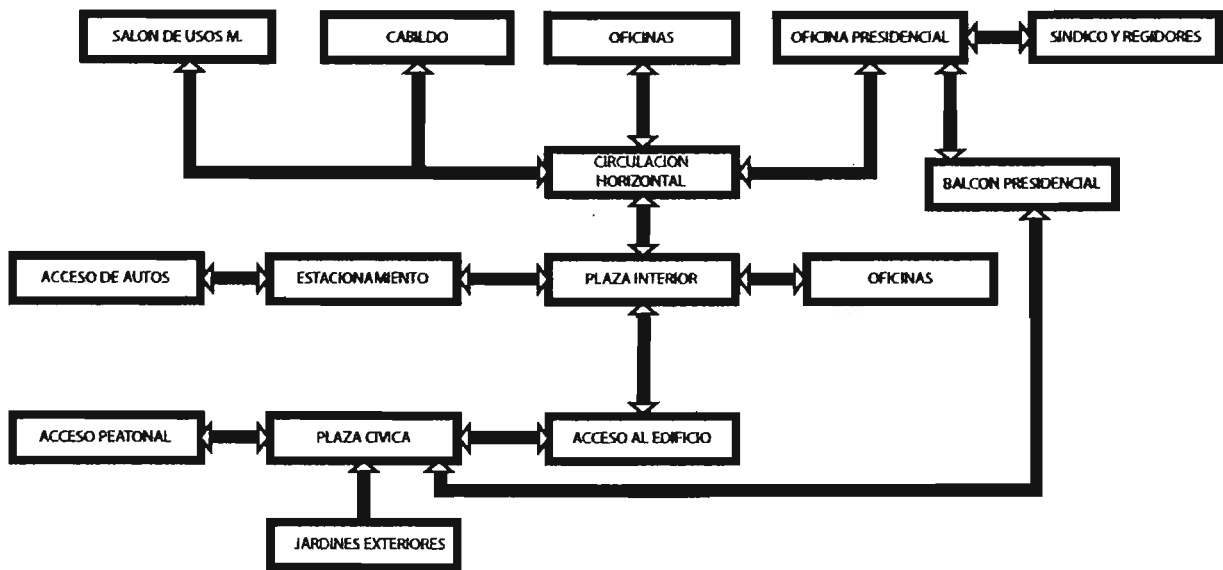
SALON DE USOS M.

CABILDO

OFICINAS

OFICINA PRESIDENCIAL

SINDICO Y REGIDORES

CIRCULACION HORIZONTAL

BALCON PRESIDENCIAL

ACCESO DE AUTOS

ESTACIONAMIENTO

PLAZA INTERIOR

OFICINAS

ACCESO PEATONAL

PLAZA CIVICA

ACCESO AL EDIFICIO

JARDINES EXTERIORES